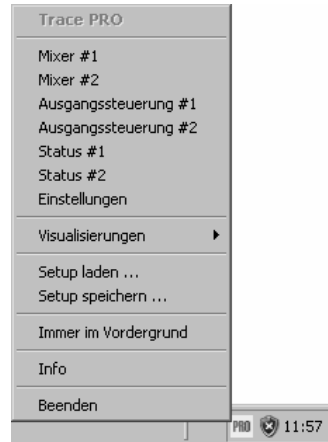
Trace PRO

Mixer #1
Mixer #2
Ausgangssteuerung #1
Ausgangssteuerung #2
Status #1
Status #2
Einstellungen

Visualisierungen

Setup laden ...
Setup speichern ...

Immer im Vordergrund

Info

Beenden

PRO 11:57